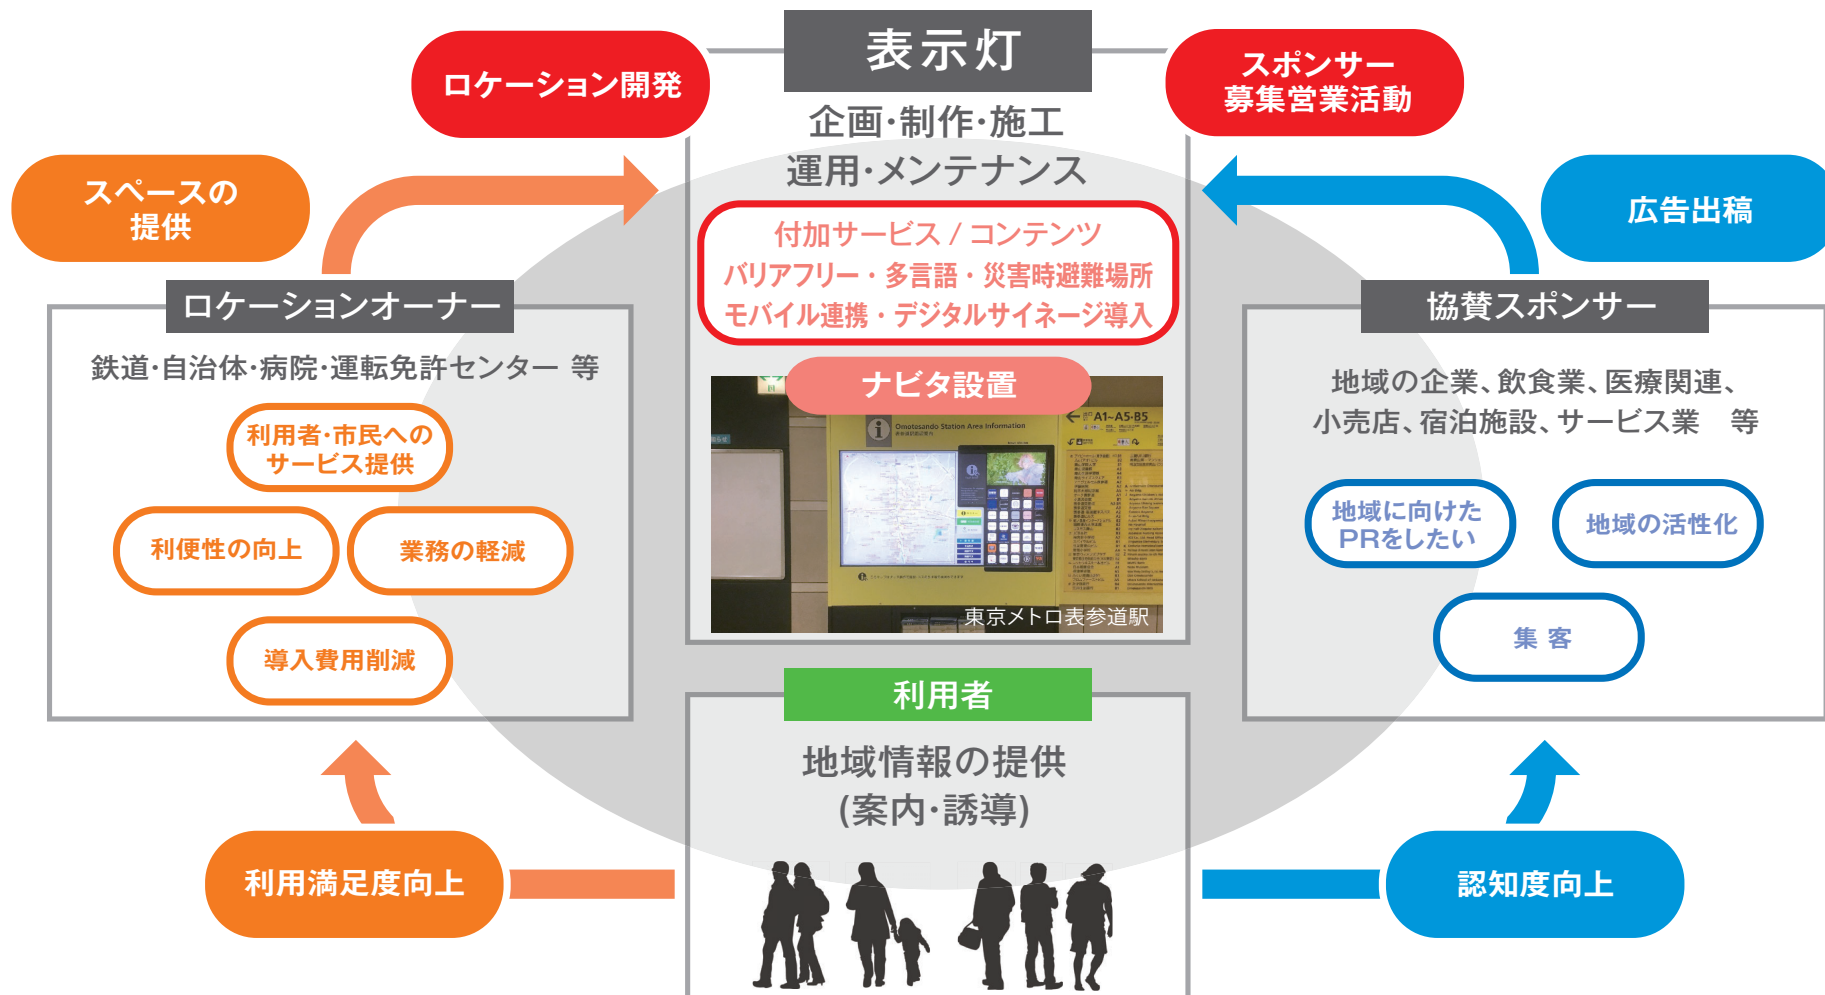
表示灯

ロケーション開発

スポンサー
募集営業活動

企画·制作·施工
運用·メンテナンス

付加サービス / コンテンツ
バリアフリー・多言語・災害時避難場所
モバイル連携・デジタルサイネージ導入

スペースの
提供

広告出稿

ロケーションオーナー

鉄道·自治体·病院·運転免許センター 等

利用者·市民への
サービス提供

利便性の向上

業務の軽減

導入費用削減

ナビタ設置

Omotesando Station Area Information

A1~A5·B5

東京メトロ表参道駅

協賛スポンサー

地域の企業、飲食業、医療関連、
小売店、宿泊施設、サービス業 等

地域に向けた
PRをしたい

地域の活性化

集 客

利用者

地域情報の提供
(案内·誘導)

利用満足度向上

認知度向上